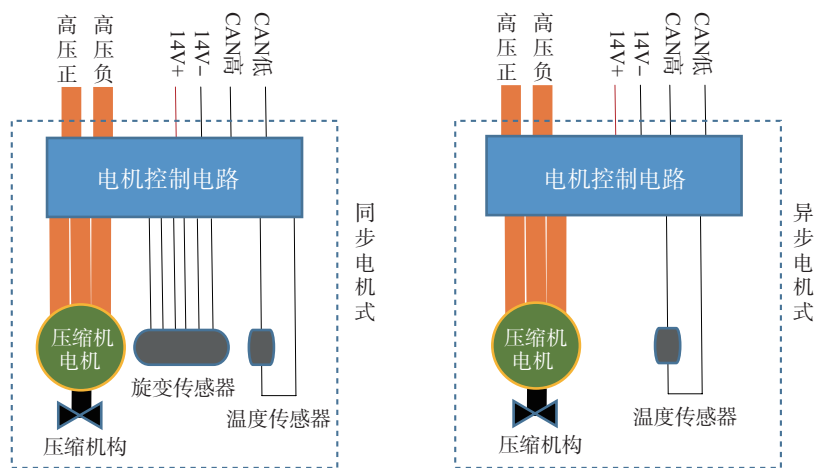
高压正
高压负
14V+
14V-
CAN高
CAN低

电机控制电路

压缩机电机

旋变传感器

温度传感器

压缩机构

同步电机式

高压正
高压负
14V+
14V-
CAN高
CAN低

电机控制电路

压缩机电机

温度传感器

压缩机构

异步电机式